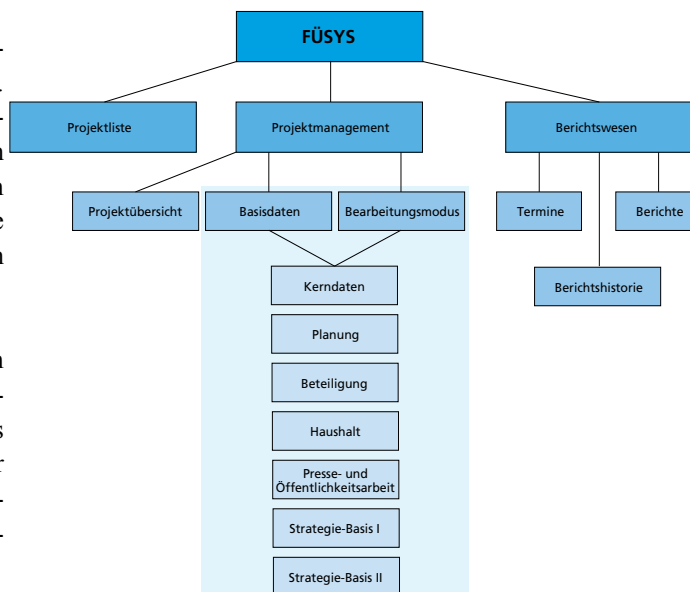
FÜSYS

Projektliste

Projektmanagement

Berichtswesen

Projektübersicht

Basisdaten

Bearbeitungsmodus

Termine

Berichte

Berichtshistorie

Kerndaten

Planung

Beteiligung

Haushalt

Presse- und Öffentlichkeitsarbeit

Strategie-Basis I

Strategie-Basis II